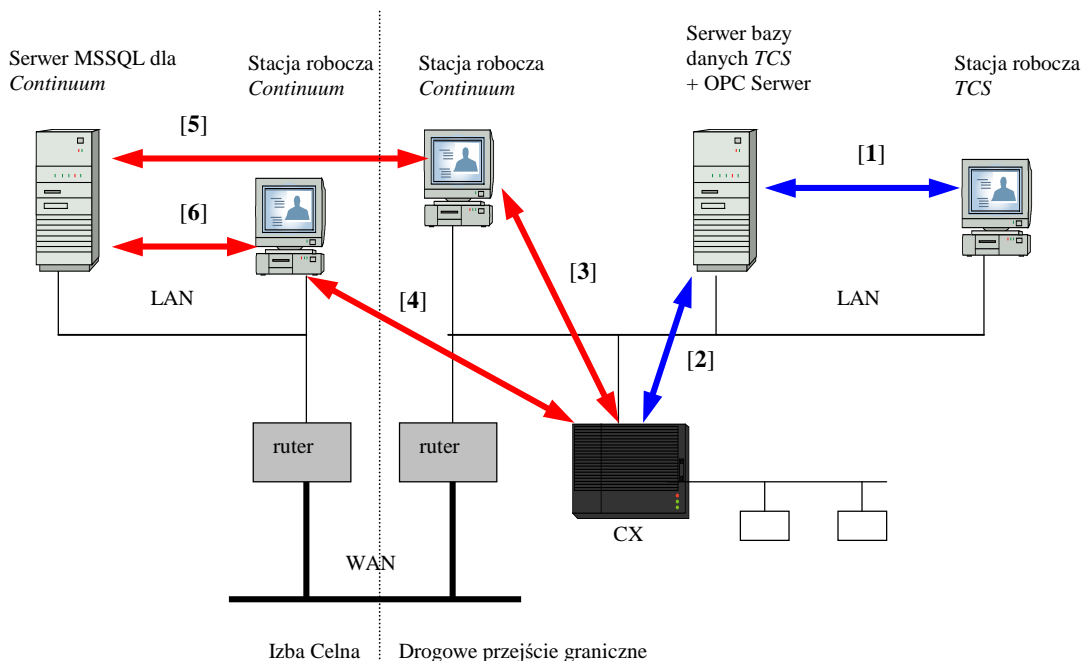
Serwer MSSQL dla *Continuum*

Stacja robocza *Continuum*

Stacja robocza *Continuum*

Serwer bazy danych *TCS* + OPC Serwer

Stacja robocza *TCS*

[**5**]

[**1**]

[**6**]

[**3**]

[**4**]

LAN

LAN

[**2**]

ruter

ruter

CX

WAN

Izba Celna

Drogowe przejście graniczne